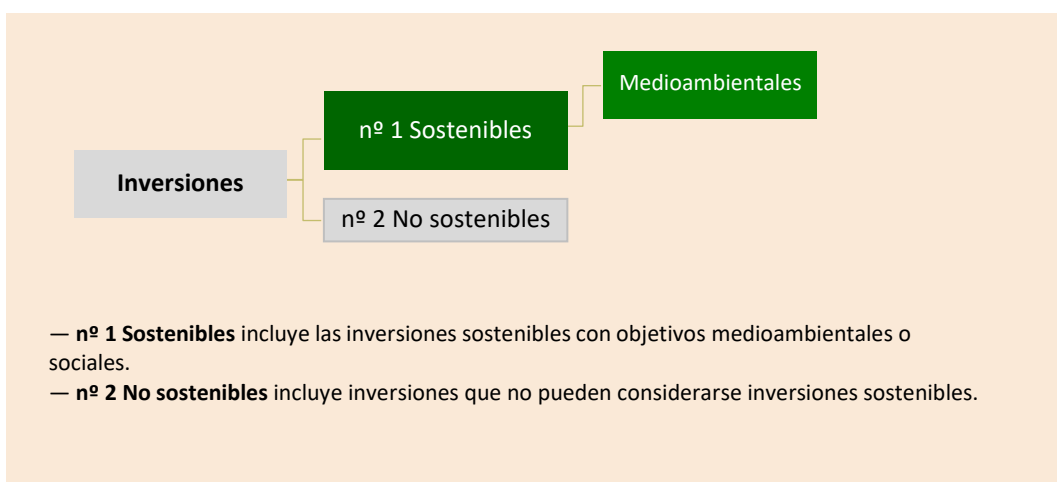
Medioambientales

nº 1 Sostenibles

Inversiones

nº 2 No sostenibles

— **nº 1 Sostenibles** incluye las inversiones sostenibles con objetivos medioambientales o sociales.
— **nº 2 No sostenibles** incluye inversiones que no pueden considerarse inversiones sostenibles.